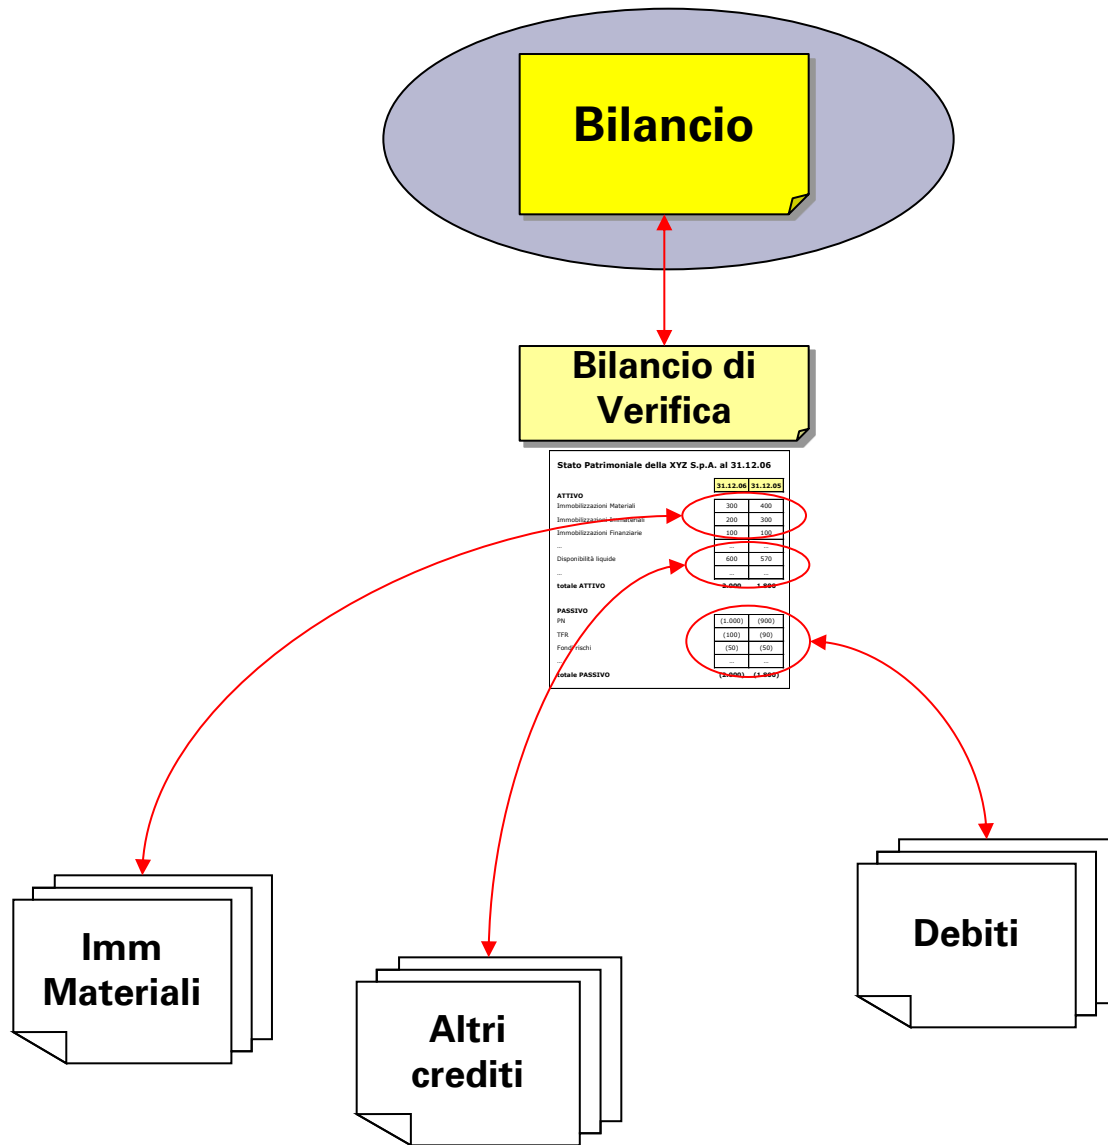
Bilancio

Bilancio di Verifica

Stato Patrimoniale della XYZ S.p.A. al 31.12.06

| | 31.12.06 | 31.12.05 |
|---|---|---|
| ATTIVO | | |
| Immobilizzazioni Materiali | 300 | 400 |
| Immobilizzazioni Immateriali | 200 | 300 |
| Immobilizzazioni Finanziarie | 100 | 100 |
| ... | ... | ... |
| Disponibilità liquide | 600 | 570 |
| ... | ... | ... |
| totale ATTIVO | 2.000 | 1.800 |
| PASSIVO | | |
| PN | (1.000) | (900) |
| TFR | (100) | (90) |
| Fondi rischi | (50) | (50) |
| ... | ... | ... |
| totale PASSIVO | (2.000) | (1.800) |

Imm Materiali

Altri crediti

Debiti